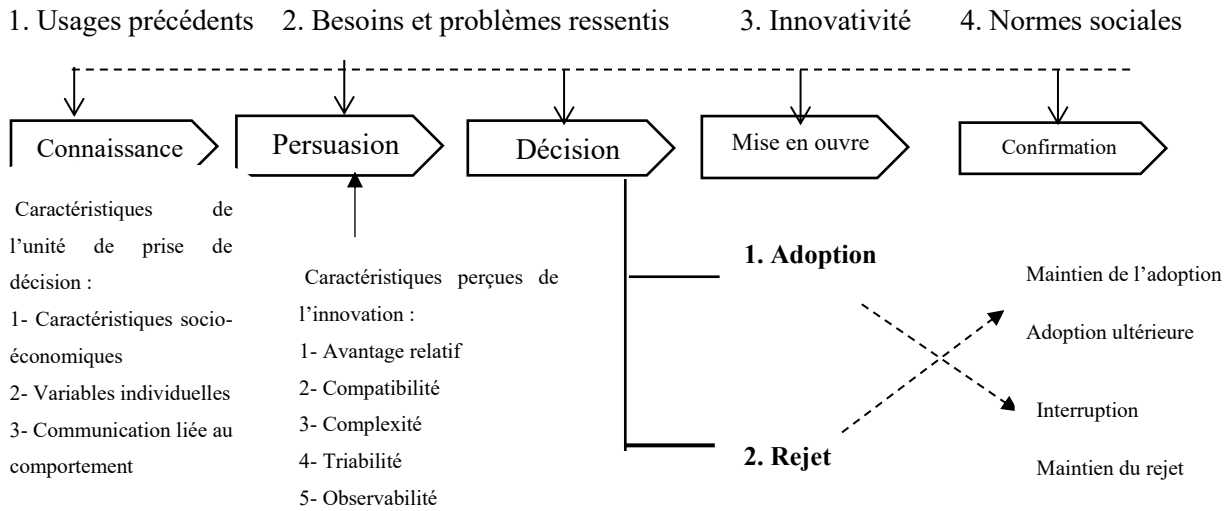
1. Usages précédents 2. Besoins et problèmes ressentis 3. Innovativité 4. Normes sociales

Connaissance

Persuasion

Décision

Mise en ouvre

Confirmation

Caractéristiques de l'unité de prise de décision :
1- Caractéristiques socio-économiques
2- Variables individuelles
3- Communication liée au comportement

Caractéristiques perçues de l'innovation :
1- Avantage relatif
2- Compatibilité
3- Complexité
4- Triabilité
5- Observabilité

1. Adoption

2. Rejet

Maintien de l'adoption

Adoption ultérieure

Interruption

Maintien du rejet